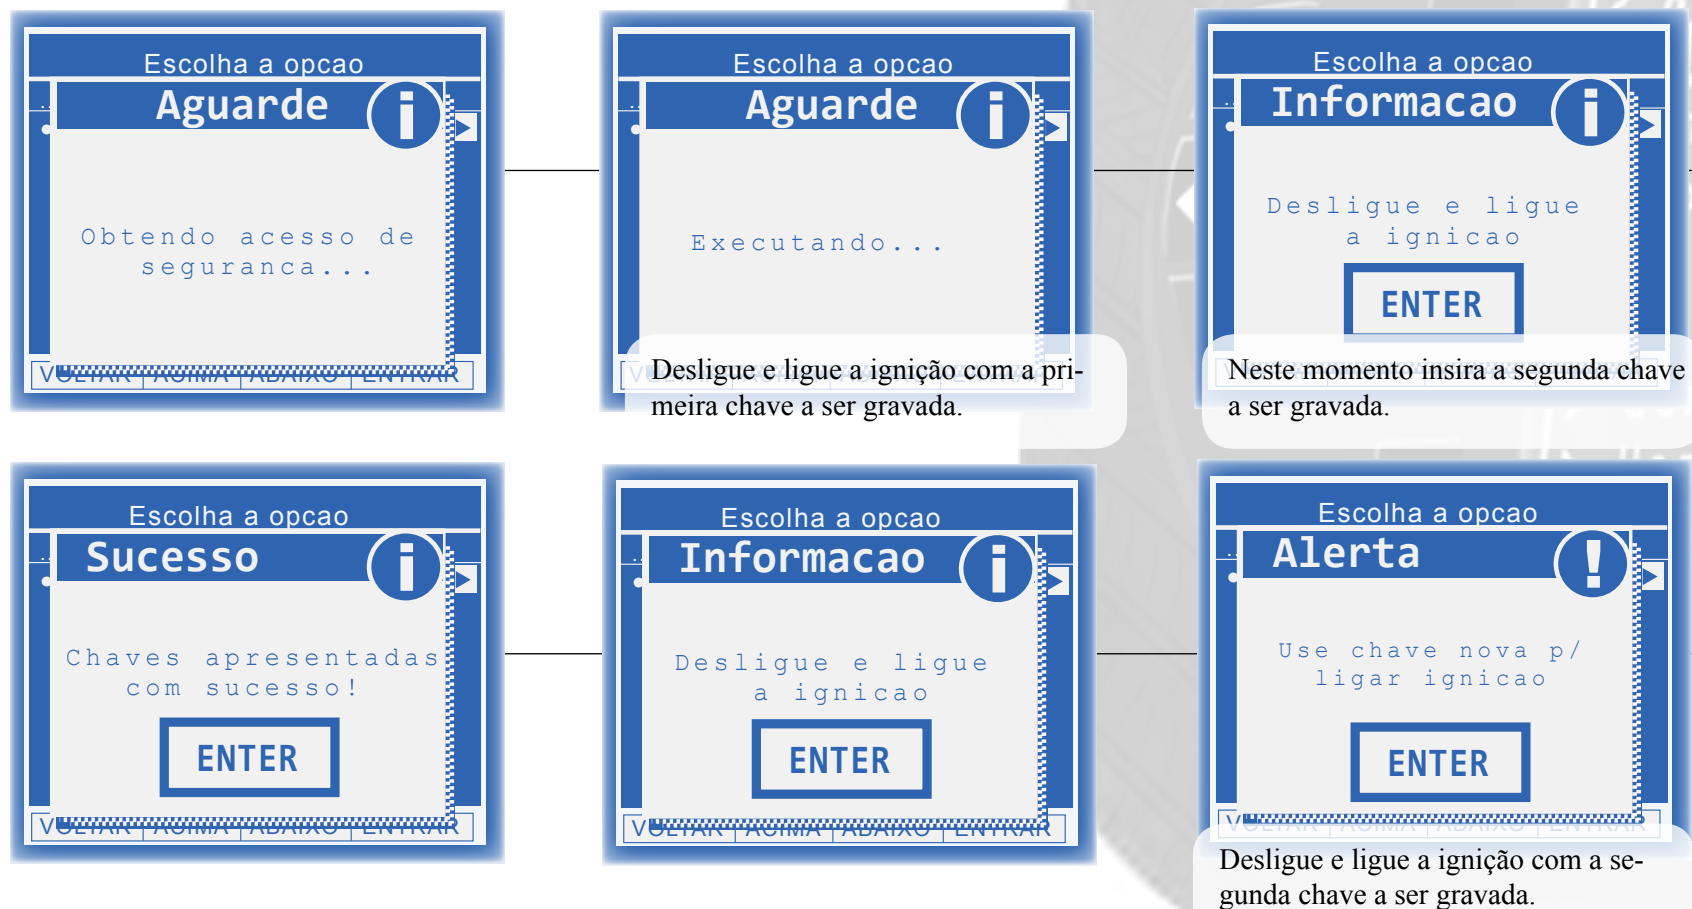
Escolha a opcao
Aguarde
Obtendo acesso de seguranca...
VOLTAR ACIMA ABAIXO ENTRAR

Escolha a opcao
Aguarde
Executando...
Desligue e ligue a ignição com a primeira chave a ser gravada.

Escolha a opcao
Informacao
Desligue e ligue a ignicao
ENTER
Neste momento insira a segunda chave a ser gravada.

Escolha a opcao
Sucesso
Chaves apresentadas com sucesso!
ENTER
VOLTAR ACIMA ABAIXO ENTRAR

Escolha a opcao
Informacao
Desligue e ligue a ignicao
ENTER
VOLTAR ACIMA ABAIXO ENTRAR

Escolha a opcao
Alerta
Use chave nova p/ ligar ignicao
ENTER
VOLTAR ACIMA ABAIXO ENTRAR
Desligue e ligue a ignição com a segunda chave a ser gravada.